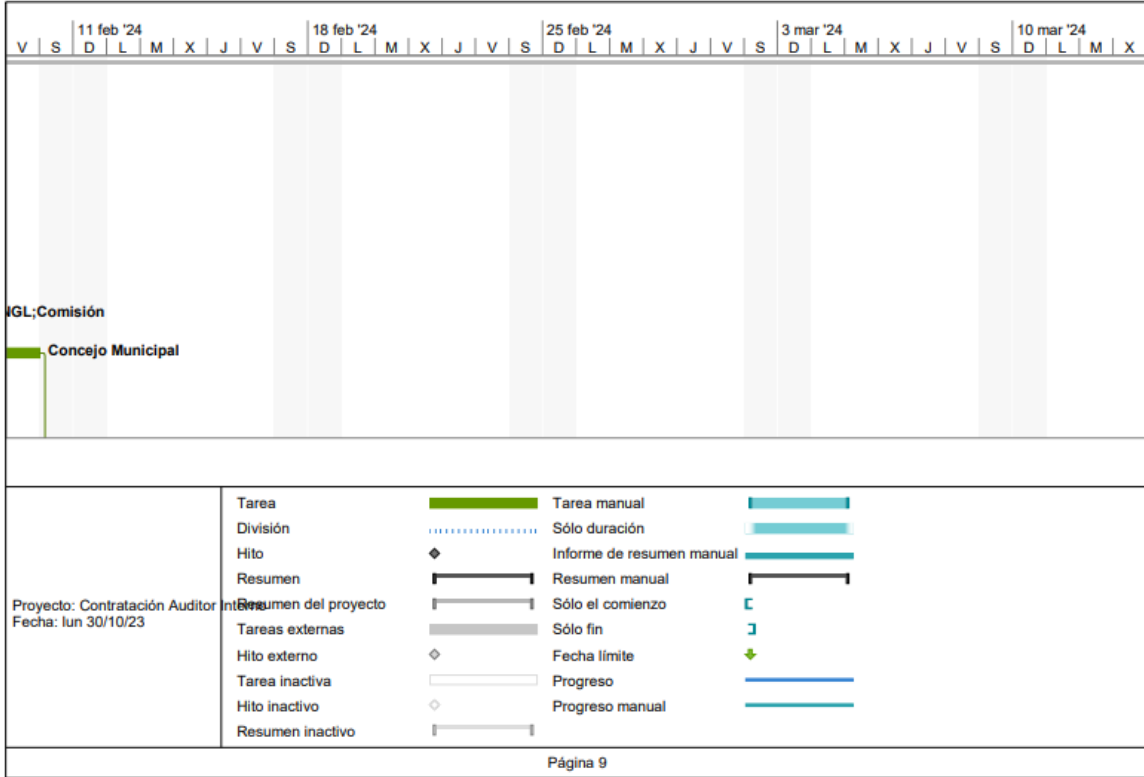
11 feb '24 | 18 feb '24 | 25 feb '24 | 3 mar '24 | 10 mar '24
V | S | D | L | M | X | J | V | S | D | L | M | X | J | V | S | D | L | M | X | J | V | S | D | L | M | X | J | V | S | D | L | M | X

IGL;Comisión

Concejo Municipal

Proyecto: Contratación Auditor Interno
Fecha: lun 30/10/23

Tarea
División
Hito
Resumen
Resumen del proyecto
Tareas externas
Hito externo
Tarea inactiva
Hito inactivo
Resumen inactivo
Tarea manual
Sólo duración
Informe de resumen manual
Resumen manual
Sólo el comienzo
Sólo fin
Fecha límite
Progreso
Progreso manual

Página 9